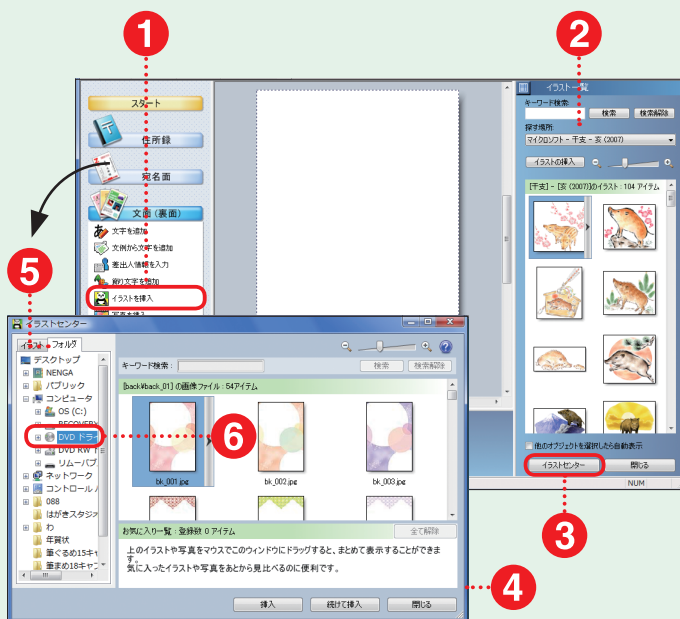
1
2
5
6
3
4

スタート
住所録
宛名面
文面（裏面）
文字を追加
文例から文字を追加
差出人情報を入力
飾り文字を追加
イラストを挿入
写真を挿入

イラスト一覧
キーワード検索：
検索
検索解除
探す場所
マイクロソフト - 干支 - 亥 (2007)
イラストの挿入
[干支] - [亥 (2007)]のイラスト：104 アイテム
他のオブジェクトを選択したら自動表示
イラストセンター
閉じる
NUM

イラストセンター
イラスト
フォルダ
デスクトップ
NENGA
パブリック
コンピュータ
OS (C:)
RECOVERY
DVD ドライ
DVD RW ド
リムーバブ
ネットワーク
コントロール
088
はがきスタジ
わ
年賀状
筆ぐるめ15キャ
筆まめ18キャ
キーワード検索：
検索
検索解除
[back¥back_01] の画像ファイル：54アイテム
bk_001.jpg
bk_002.jpg
bk_003.jpg
お気に入り一覧・登録数 0 アイテム
全て解除
上のイラストや写真をマウスでこのウィンドウにドラッグすると、まとめて表示することができます。
気に入ったイラストや写真をあとから見比べるのに便利です。
挿入
続けて挿入
閉じる